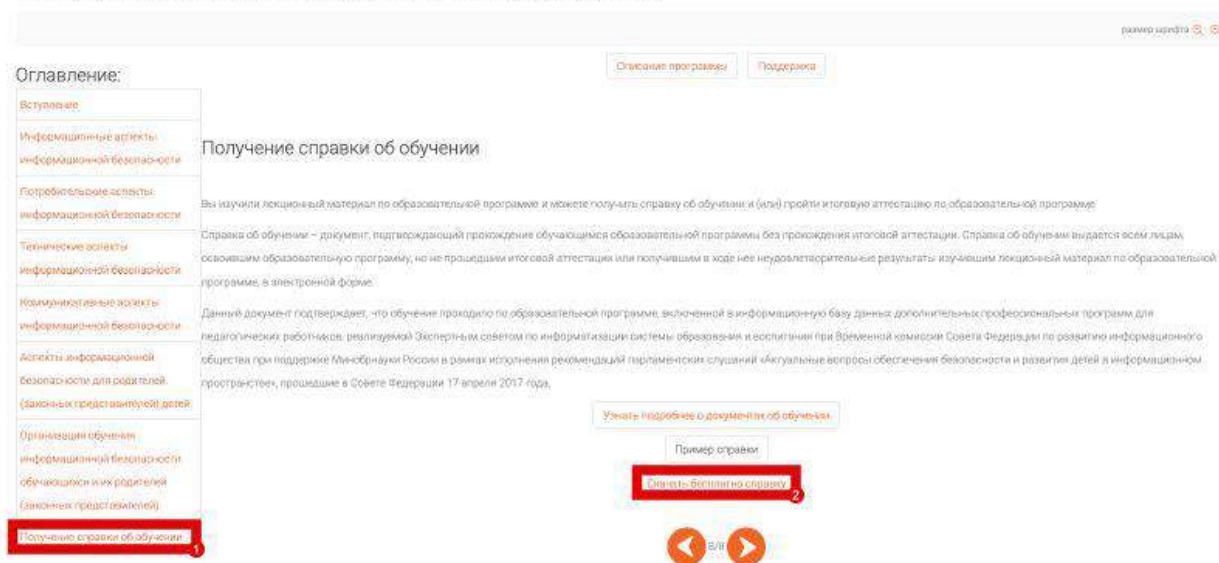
размер шрифта

Оглавление:

Вступление

Информационные аспекты информационной безопасности

Потребительские аспекты информационной безопасности

Технические аспекты информационной безопасности

Коммуникативные аспекты информационной безопасности

Аспекты информационной безопасности для родителей (законных представителей) детей

Организация обучения информационной безопасности обучающихся и их родителей (законных представителей)

Получение справки об обучении

1

Описание программы

Поддержка

Получение справки об обучении

Вы изучили лекционный материал по образовательной программе и можете получить справку об обучении и (или) пройти итоговую аттестацию по образовательной программе

Справка об обучении – документ, подтверждающий прохождение обучающимся образовательной программы без прохождения итоговой аттестации. Справка об обучении выдается всем лицам, освоившим образовательную программу, но не прошедшим итоговой аттестации или получившим в ходе нее неудовлетворительные результаты изучившим лекционный материал по образовательной программе, в электронной форме.

Данный документ подтверждает, что обучение проходило по образовательной программе, включенной в информационную базу данных дополнительных профессиональных программ для педагогических работников, реализуемой Экспертным советом по информатизации системы образования и воспитания при Временной комиссии Совета Федерации по развитию информационного общества при поддержке Минобрнауки России в рамках исполнения рекомендаций парламентских слушаний «Актуальные вопросы обеспечения безопасности и развития детей в информационном пространстве», прошедшие в Совете Федерации 17 апреля 2017 года.

Узнать подробнее о документах об обучении

Пример справки

Скачать бесплатно справку

2

8/8